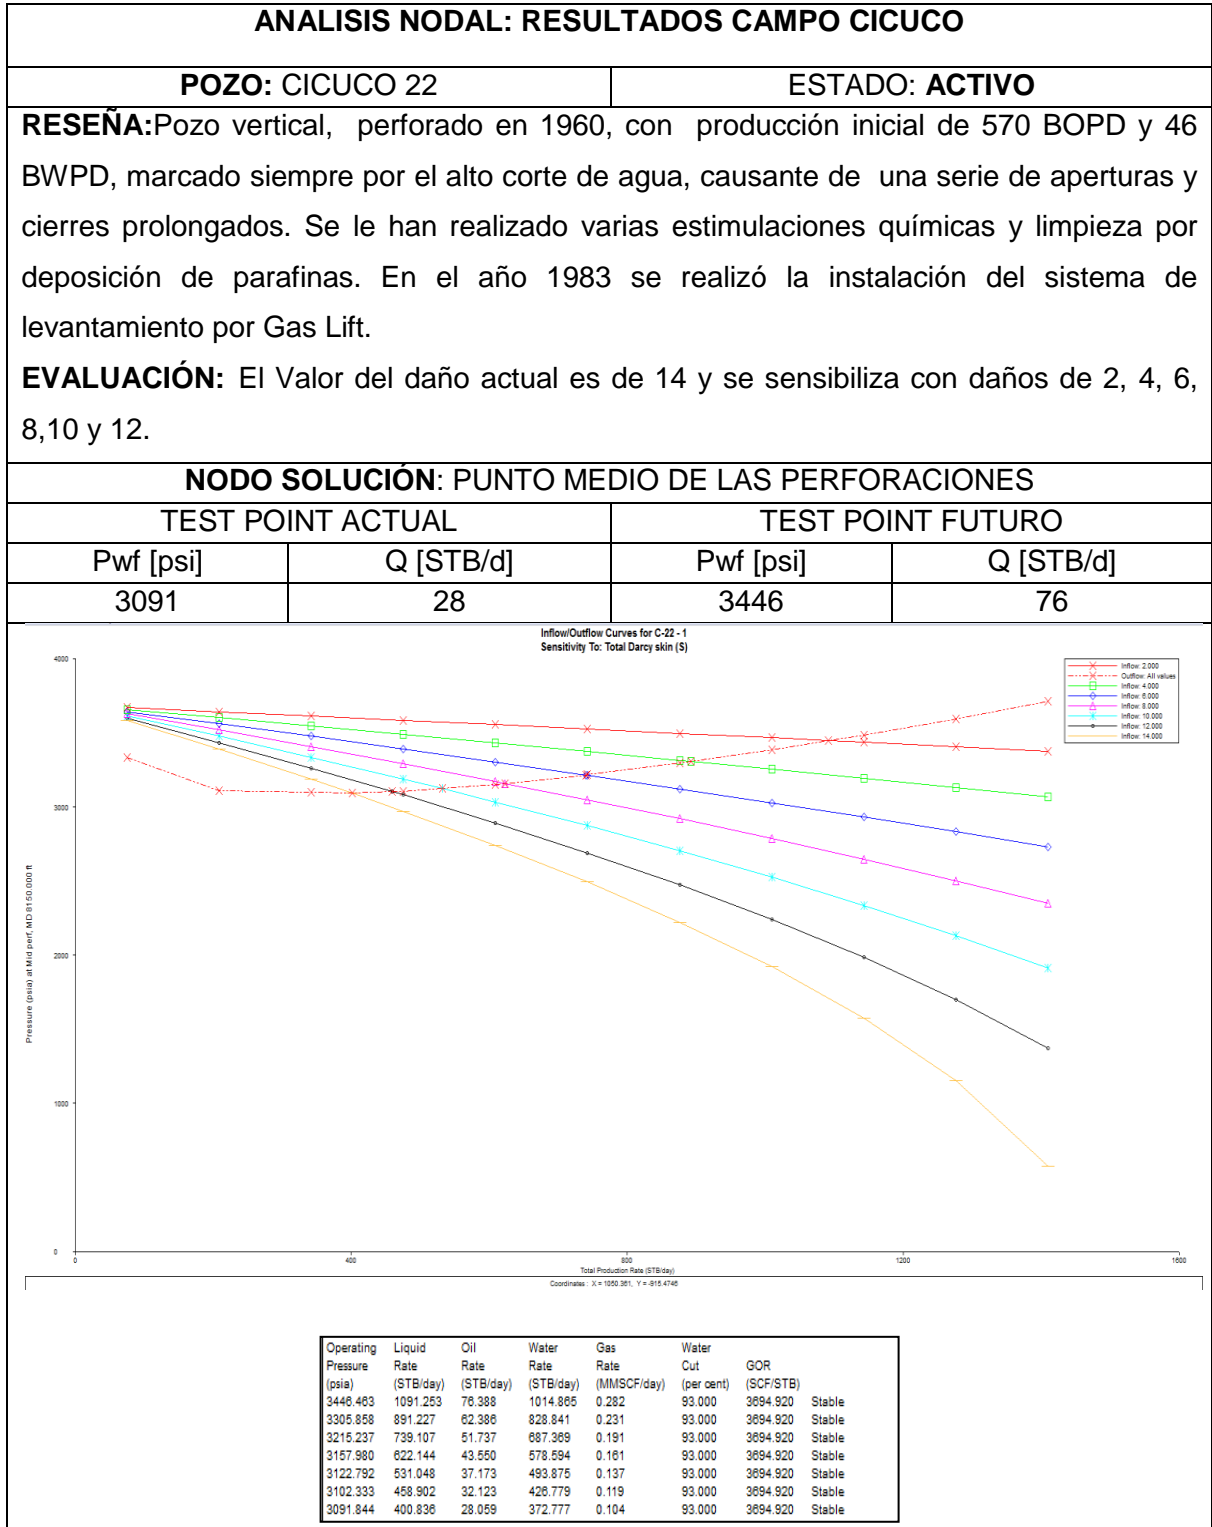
ANALISIS NODAL: RESULTADOS CAMPO CICUCO

| POZO: CICUCO 22 | ESTADO: ACTIVO |
|---|---|

RESEÑA: Pozo vertical, perforado en 1960, con producción inicial de 570 BOPD y 46 BWPD, marcado siempre por el alto corte de agua, causante de una serie de aperturas y cierres prolongados. Se le han realizado varias estimulaciones químicas y limpieza por deposición de parafinas. En el año 1983 se realizó la instalación del sistema de levantamiento por Gas Lift.

EVALUACIÓN: El Valor del daño actual es de 14 y se sensibiliza con daños de 2, 4, 6, 8,10 y 12.

NODO SOLUCIÓN: PUNTO MEDIO DE LAS PERFORACIONES

| TEST POINT ACTUAL | | TEST POINT FUTURO | |
|---|---|---|---|
| Pwf [psi] | Q [STB/d] | Pwf [psi] | Q [STB/d] |
| 3091 | 28 | 3446 | 76 |

Inflow/Outflow Curves for C-22 - 1
Sensitivity To: Total Darcy skin (S)

Inflow: 2.000
Outflow: All values
Inflow: 4.000
Inflow: 6.000
Inflow: 8.000
Inflow: 10.000
Inflow: 12.000
Inflow: 14.000

4000
3000
2000
1000
0
Pressure (psia) at Mid perf, MD 8150.000 ft
0
400
800
1200
1600
Total Production Rate (STB/day)
Coordinates : X = 1050.361, Y = -915.4746

| Operating Pressure (psia) | Liquid Rate (STB/day) | Oil Rate (STB/day) | Water Rate (STB/day) | Gas Rate (MMSCF/day) | Water Cut (per cent) | GOR (SCF/STB) | |
|---|---|---|---|---|---|---|---|
| 3446.463 | 1091.253 | 76.388 | 1014.865 | 0.282 | 93.000 | 3694.920 | Stable |
| 3305.858 | 891.227 | 62.386 | 828.841 | 0.231 | 93.000 | 3694.920 | Stable |
| 3215.237 | 739.107 | 51.737 | 687.369 | 0.191 | 93.000 | 3694.920 | Stable |
| 3157.980 | 622.144 | 43.550 | 578.594 | 0.161 | 93.000 | 3694.920 | Stable |
| 3122.792 | 531.048 | 37.173 | 493.875 | 0.137 | 93.000 | 3694.920 | Stable |
| 3102.333 | 458.902 | 32.123 | 426.779 | 0.119 | 93.000 | 3694.920 | Stable |
| 3091.844 | 400.836 | 28.059 | 372.777 | 0.104 | 93.000 | 3694.920 | Stable |